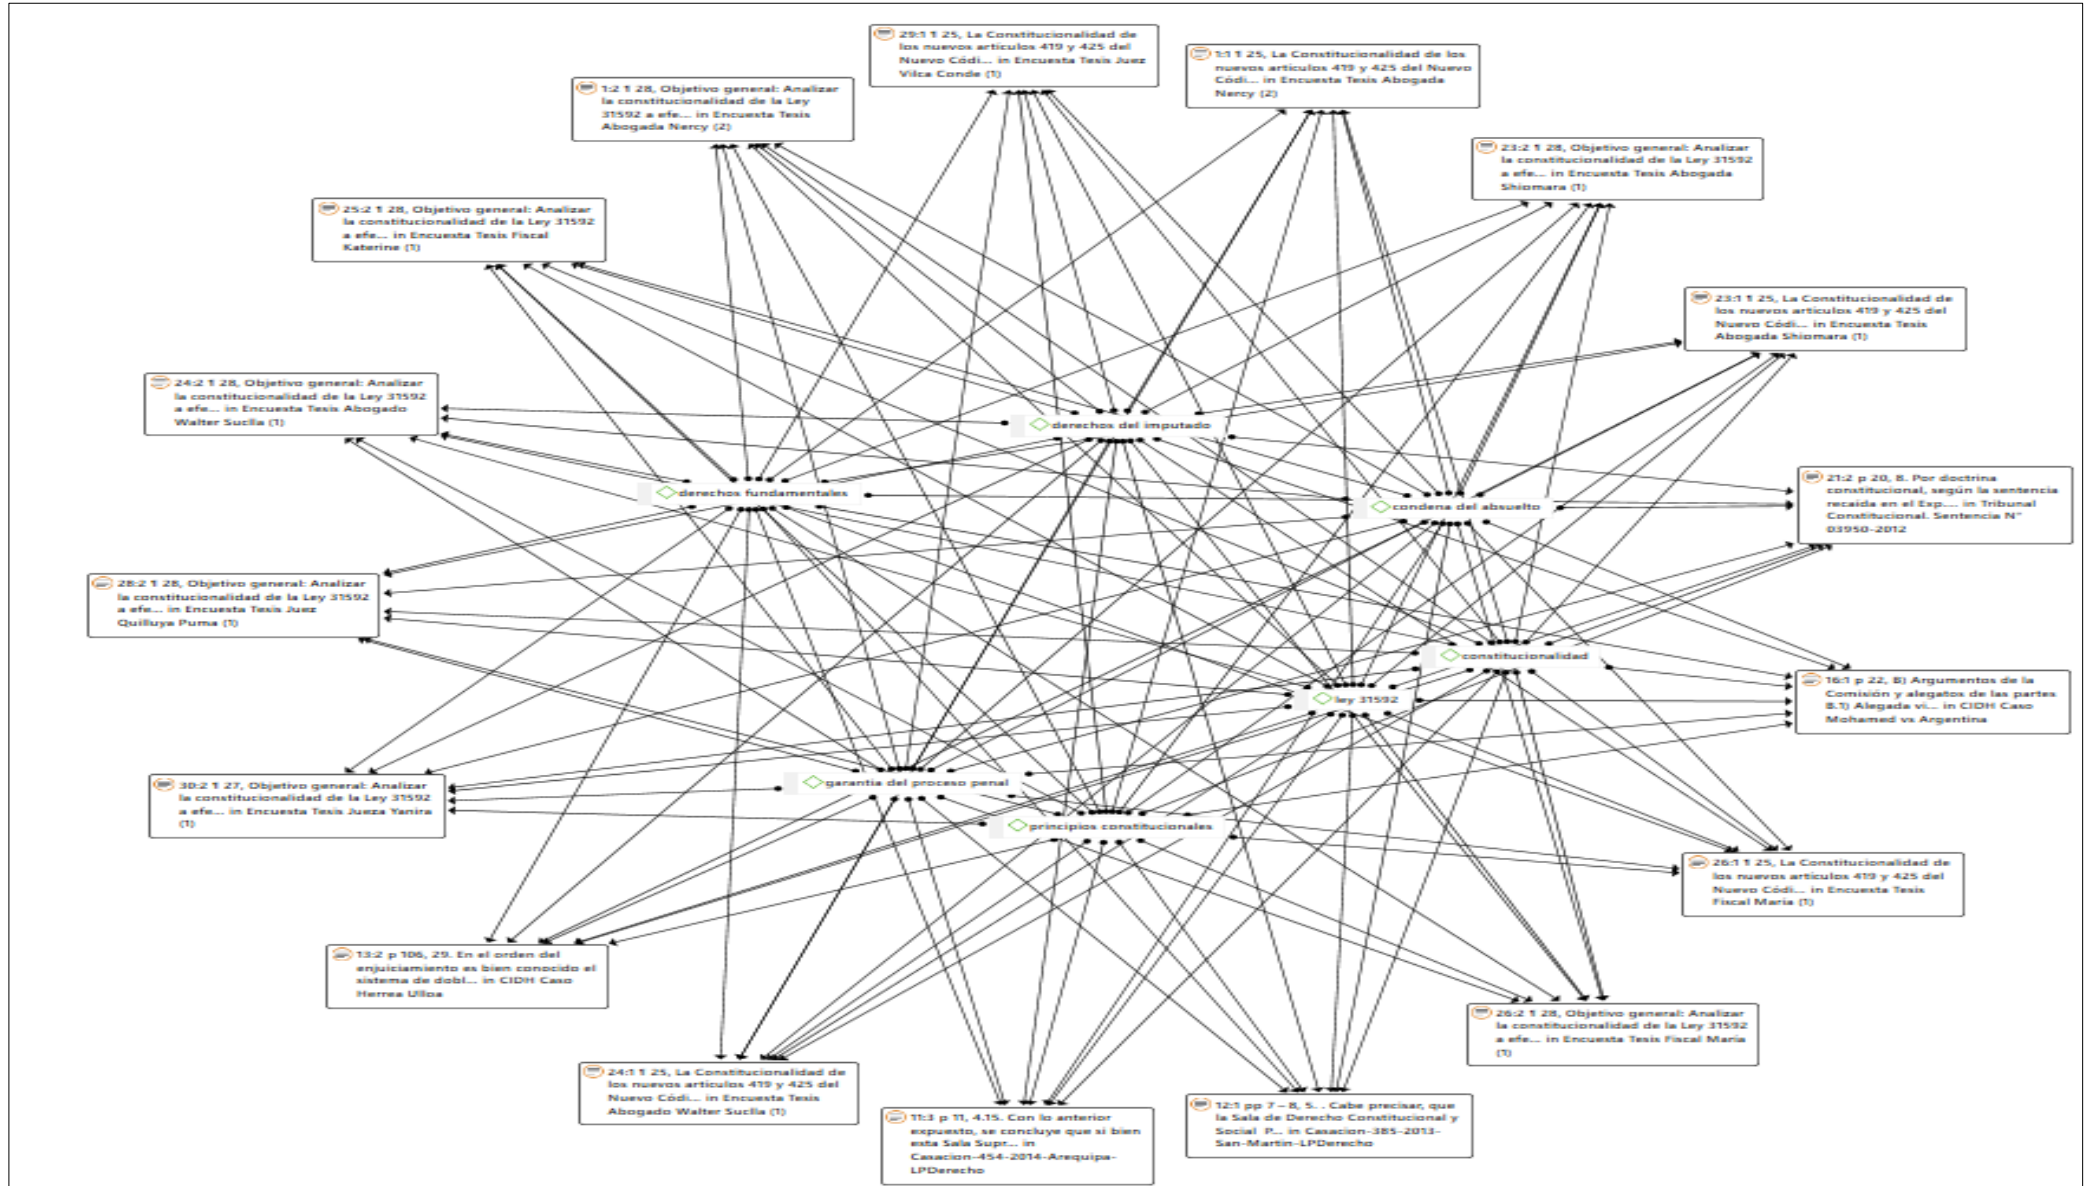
29:1 ¶ 25, La Constitucionalidad de los nuevos articulos 419 y 425 del Nuevo Códi... in Encuesta Tesis Juez Vilca Conde (1)

1:1 ¶ 25, La Constitucionalidad de los nuevos articulos 419 y 425 del Nuevo Códi... in Encuesta Tesis Abogada Nercy (2)

1:2 ¶ 28, Objetivo general: Analizar la constitucionalidad de la Ley 31592 a efe... in Encuesta Tesis Abogada Nercy (2)

23:2 ¶ 28, Objetivo general: Analizar la constitucionalidad de la Ley 31592 a efe... in Encuesta Tesis Abogada Shiomara (1)

25:2 ¶ 28, Objetivo general: Analizar la constitucionalidad de la Ley 31592 a efe... in Encuesta Tesis Fiscal Katerine (1)

23:1 ¶ 25, La Constitucionalidad de los nuevos articulos 419 y 425 del Nuevo Códi... in Encuesta Tesis Abogada Shiomara (1)

24:2 ¶ 28, Objetivo general: Analizar la constitucionalidad de la Ley 31592 a efe... in Encuesta Tesis Abogado Walter Suclla (1)

derechos del imputado

derechos fundamentales

condena del absuelto

21:2 p 20, 8. Por doctrina constitucional, según la sentencia recaída en el Exp.... in Tribunal Constitucional. Sentencia N° 03950-2012

28:2 ¶ 28, Objetivo general: Analizar la constitucionalidad de la Ley 31592 a efe... in Encuesta Tesis Juez Quilluya Puma (1)

constitucionalidad

16:1 p 22, B) Argumentos de la Comisión y alegatos de las partes B.1) Alegada vi... in CIDH Caso Mohamed vs Argentina

ley 31592

30:2 ¶ 27, Objetivo general: Analizar la constitucionalidad de la Ley 31592 a efe... in Encuesta Tesis Jueza Yanira (1)

garantía del proceso penal

principios constitucionales

26:1 ¶ 25, La Constitucionalidad de los nuevos articulos 419 y 425 del Nuevo Códi... in Encuesta Tesis Fiscal Maria (1)

13:2 p 106, 29. En el orden del enjuiciamiento es bien conocido el sistema de dobl... in CIDH Caso Herrea Ulloa

26:2 ¶ 28, Objetivo general: Analizar la constitucionalidad de la Ley 31592 a efe... in Encuesta Tesis Fiscal Maria (1)

24:1 ¶ 25, La Constitucionalidad de los nuevos articulos 419 y 425 del Nuevo Códi... in Encuesta Tesis Abogado Walter Suclla (1)

11:3 p 11, 4.15. Con lo anterior expuesto, se concluye que si bien esta Sala Supr... in Casacion-454-2014-Arequipa-LPDerecho

12:1 pp 7 – 8, 5. . Cabe precisar, que la Sala de Derecho Constitucional y Social P... in Casacion-385-2013-San-Martin-LPDerecho